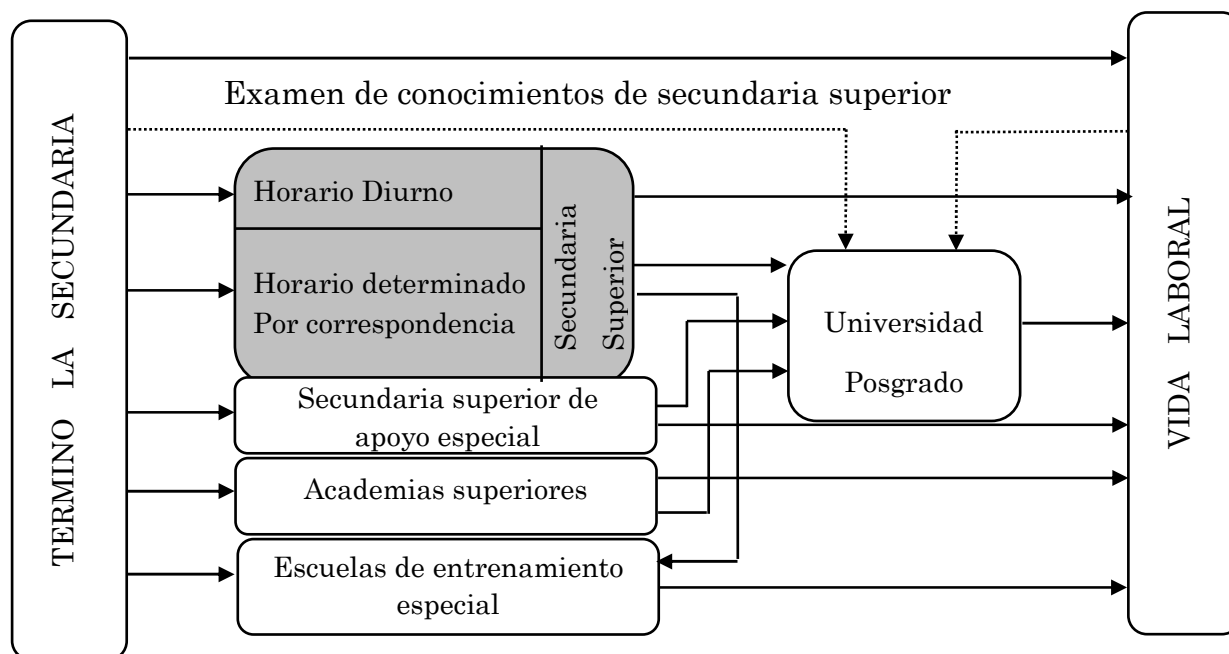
TERMINO LA SECUNDARIA

Examen de conocimientos de secundaria superior

Horario Diurno

Horario determinado
Por correspondencia

Secundaria Superior

Universidad
Posgrado

Secundaria superior de apoyo especial

Academias superiores

Escuelas de entrenamiento especial

VIDA LABORAL